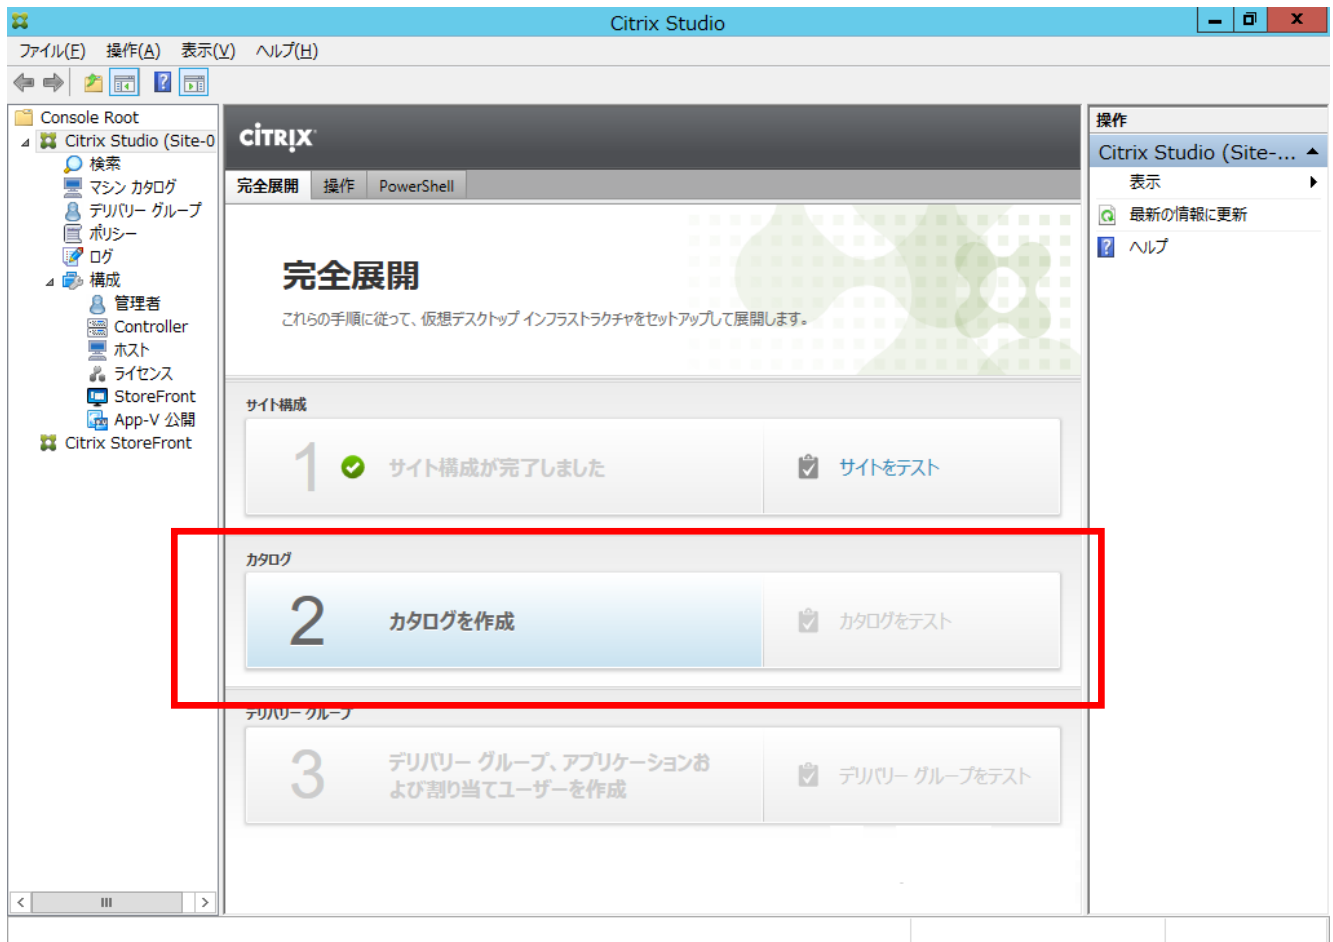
Citrix Studio

ファイル(F) 操作(A) 表示(V) ヘルプ(H)

Console Root
Citrix Studio (Site-0
検索
マシン カタログ
デリバリー グループ
ポリシー
ログ
構成
管理者
Controller
ホスト
ライセンス
StoreFront
App-V 公開
Citrix StoreFront

CITRIX

完全展開 操作 PowerShell

完全展開

これらの手順に従って、仮想デスクトップ インフラストラクチャをセットアップして展開します。

サイト構成

1 サイト構成が完了しました

サイトをテスト

カタログ

2 カタログを作成

カタログをテスト

デリバリー グループ

3 デリバリー グループ、アプリケーションおよび割り当てユーザーを作成

デリバリー グループをテスト

操作
Citrix Studio (Site-...
表示
最新の情報に更新
ヘルプ